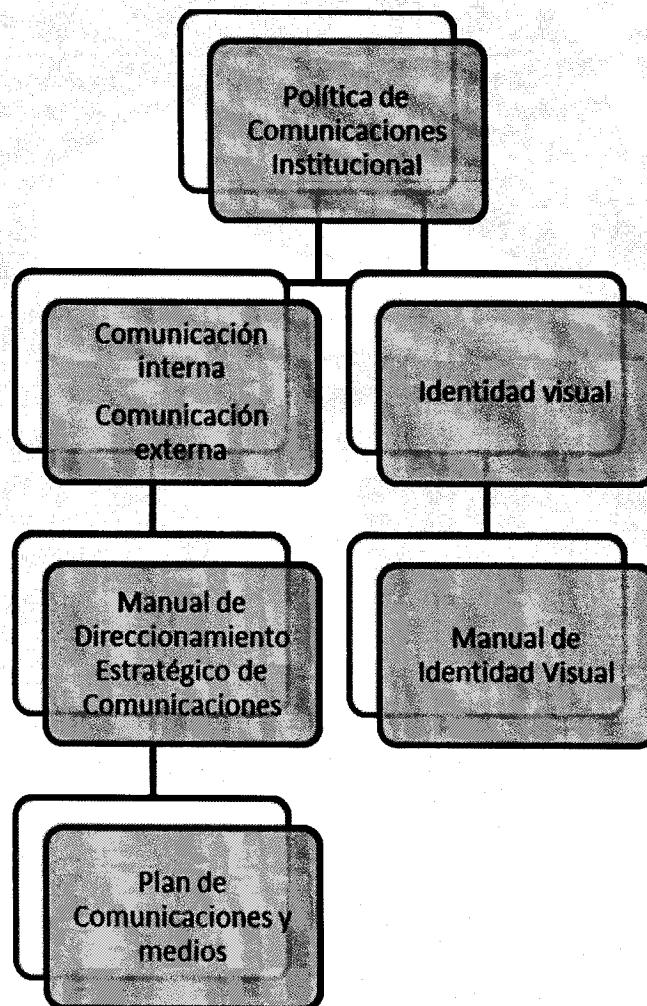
Política de Comunicaciones Institucional

Comunicación interna
Comunicación externa

Identidad visual

Manual de Direccionamiento Estratégico de Comunicaciones

Manual de Identidad Visual

Plan de Comunicaciones y medios